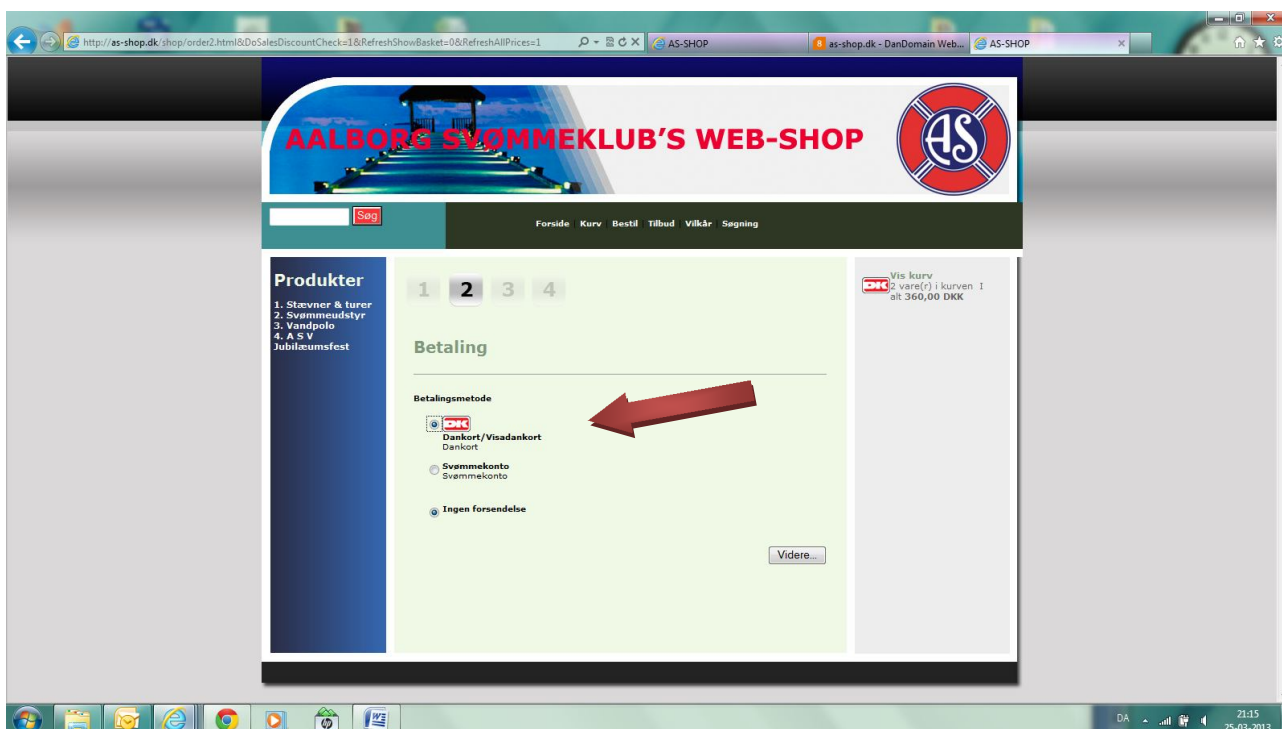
http://as-shop.dk/shop/order2.html&DoSalesDiscountCheck=1&RefreshShowBasket=0&RefreshAllPrices=1

AS-SHOP

as-shop.dk - DanDomain Web...

AS-SHOP

AALBORG SVØMMEKLUB'S WEB-SHOP

AS

Søg

Forside Kurv Bestil Tilbud Vilkår Søgning

Produkter

1. Stævner & turer
2. Svømmeudstyr
3. Vandpolo
4. A S V Jubilæumsfest

1 2 3 4

Betaling

Betalingsmetode

DK

Dankort/Visadankort
Dankort

Svømmekonto
Svømmekonto

Ingen forsendelse

Videre...

DK

Vis kurv
2 vare(r) i kurven I alt 360,00 DKK

DA

21:15
25-03-2013